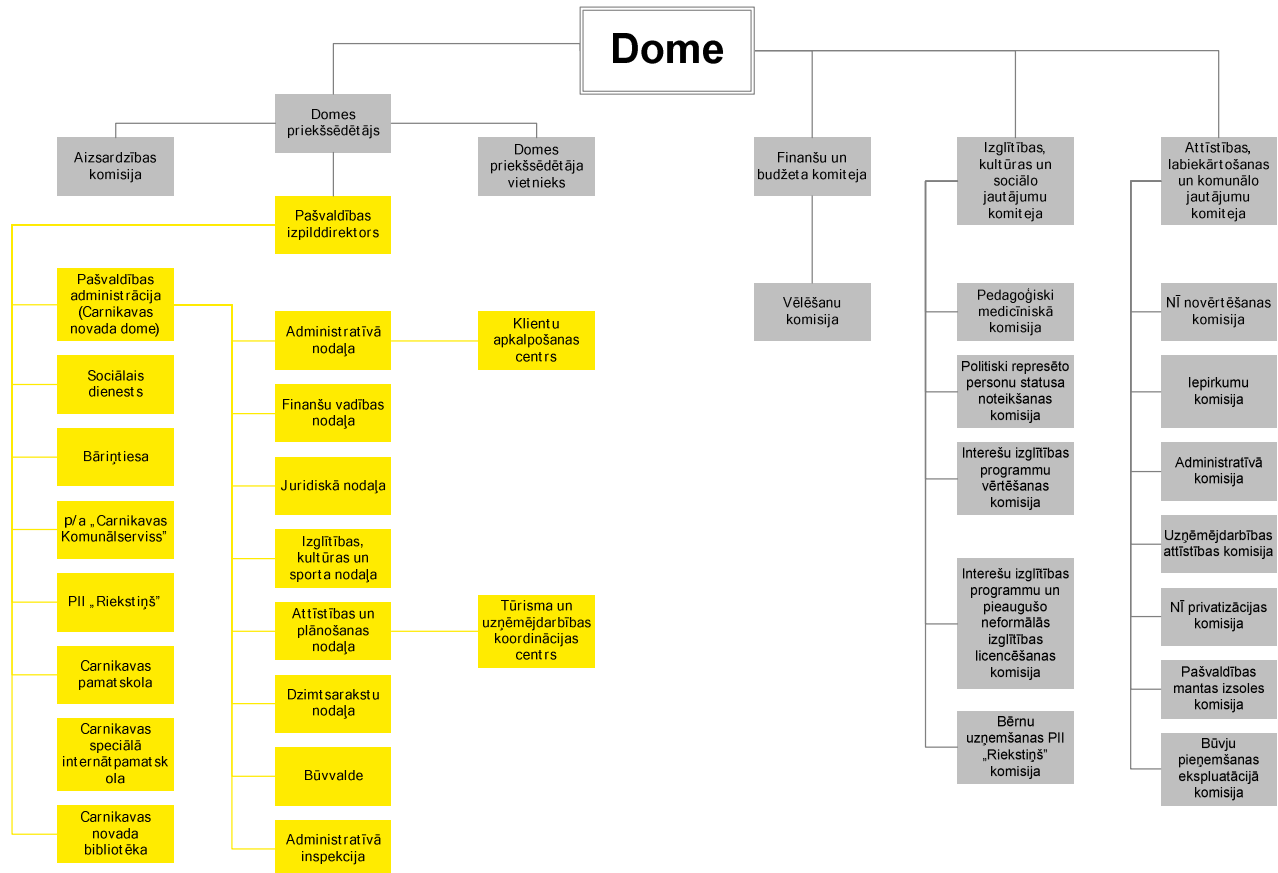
Dome

Domes priekšsēdētājs

Aizsardzības komisija

Domes priekšsēdētāja vietnieks

Pašvaldības izpilddirektors

Pašvaldības administrācija (Carnikavas novada dome)

Sociālais dienests

Bāriņtiesa

p/a „Carnikavas Komunālserviss"

PII „Riekstiņš"

Carnikavas pamatskola

Carnikavas speciālā internātpamatskola

Carnikavas novada bibliotēka

Administratīvā nodaļa

Klientu apkalpošanas centrs

Finanšu vadības nodaļa

Juridiskā nodaļa

Izglītības, kultūras un sporta nodaļa

Attīstības un plānošanas nodaļa

Tūrisma un uzņēmējdarbības koordinācijas centrs

Dzimtsarakstu nodaļa

Būvvalde

Administratīvā inspekcija

Finanšu un budžeta komiteja

Vēlēšanu komisija

Izglītības, kultūras un sociālo jautājumu komiteja

Pedagoģiski medicīniskā komisija

Politiski represēto personu statusa noteikšanas komisija

Interešu izglītības programmu vērtēšanas komisija

Interešu izglītības programmu un pieaugušo neformālās izglītības licencēšanas komisija

Bērnu uzņemšanas PII „Riekstiņš" komisija

Attīstības, labiekārtošanas un komunālo jautājumu komiteja

NĪ novērtēšanas komisija

Iepirkumu komisija

Administratīvā komisija

Uzņēmējdarbības attīstības komisija

NĪ privatizācijas komisija

Pašvaldības mantas izsoles komisija

Būvju pieņemšanas ekspluatācijā komisija